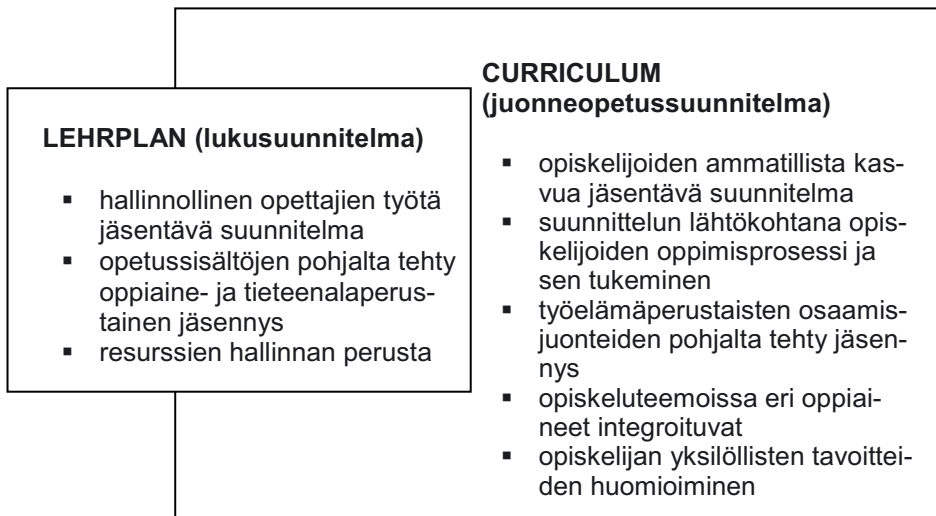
LEHRPLAN (lukusuunnitelma)

- hallinnollinen opettajien työtä jäsentävä suunnitelma
- opetussisältöjen pohjalta tehty oppiaine- ja tieteenalaperustainen jäsennys
- resurssien hallinnan perusta

CURRICULUM (juonneopetussuunnitelma)

- opiskelijoiden ammatillista kasvua jäsentävä suunnitelma
- suunnittelun lähtökohtana opiskelijoiden oppimisprosessi ja sen tukeminen
- työelämäperustaisten osaamisjuonteiden pohjalta tehty jäsennys
- opiskeluteemoissa eri oppiaineet integroituvat
- opiskelijan yksilöllisten tavoitteiden huomioiminen